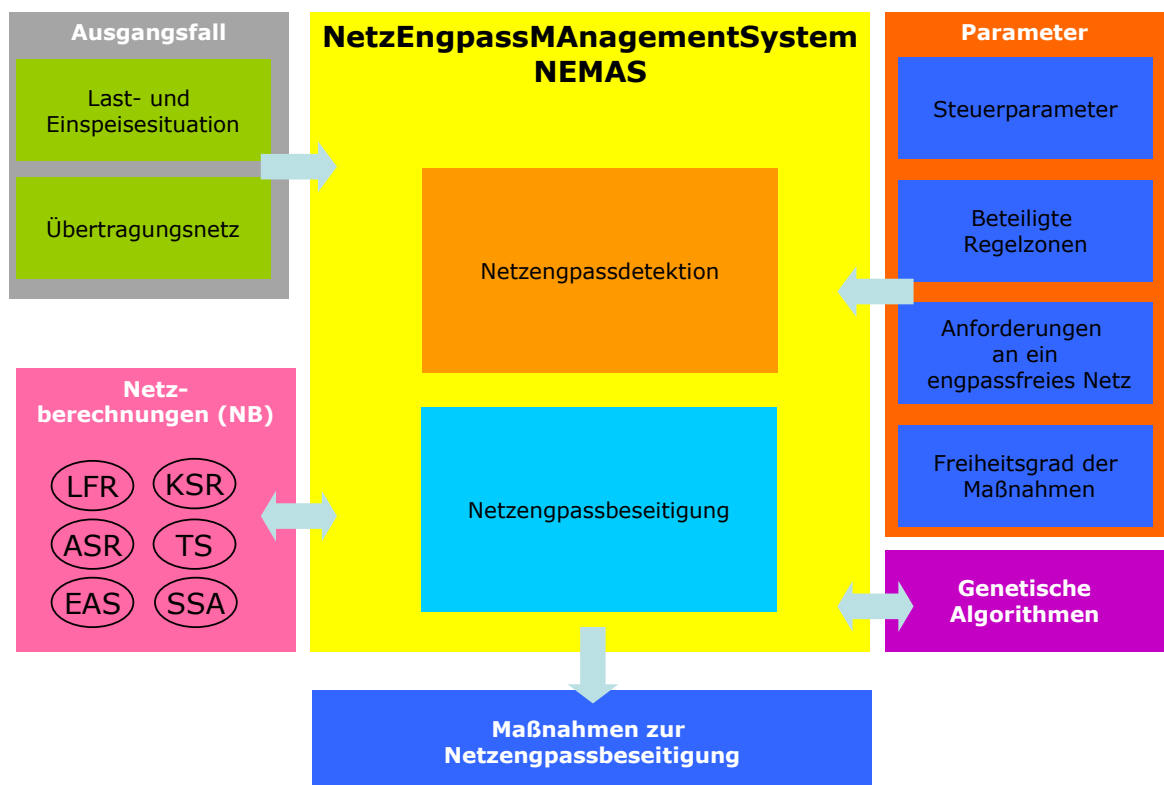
Ausgangsfall

Last- und Einspeisesituation

Übertragungsnetz

NetzEngpassMAnagementSystem
NEMAS

Netzengpassdetektion

Netzengpassbeseitigung

Parameter

Steuerparameter

Beteiligte Regelzonen

Anforderungen an ein engpassfreies Netz

Freiheitsgrad der Maßnahmen

Netz-berechnungen (NB)

LFR

KSR

ASR

TS

EAS

SSA

Genetische Algorithmen

Maßnahmen zur Netzengpassbeseitigung